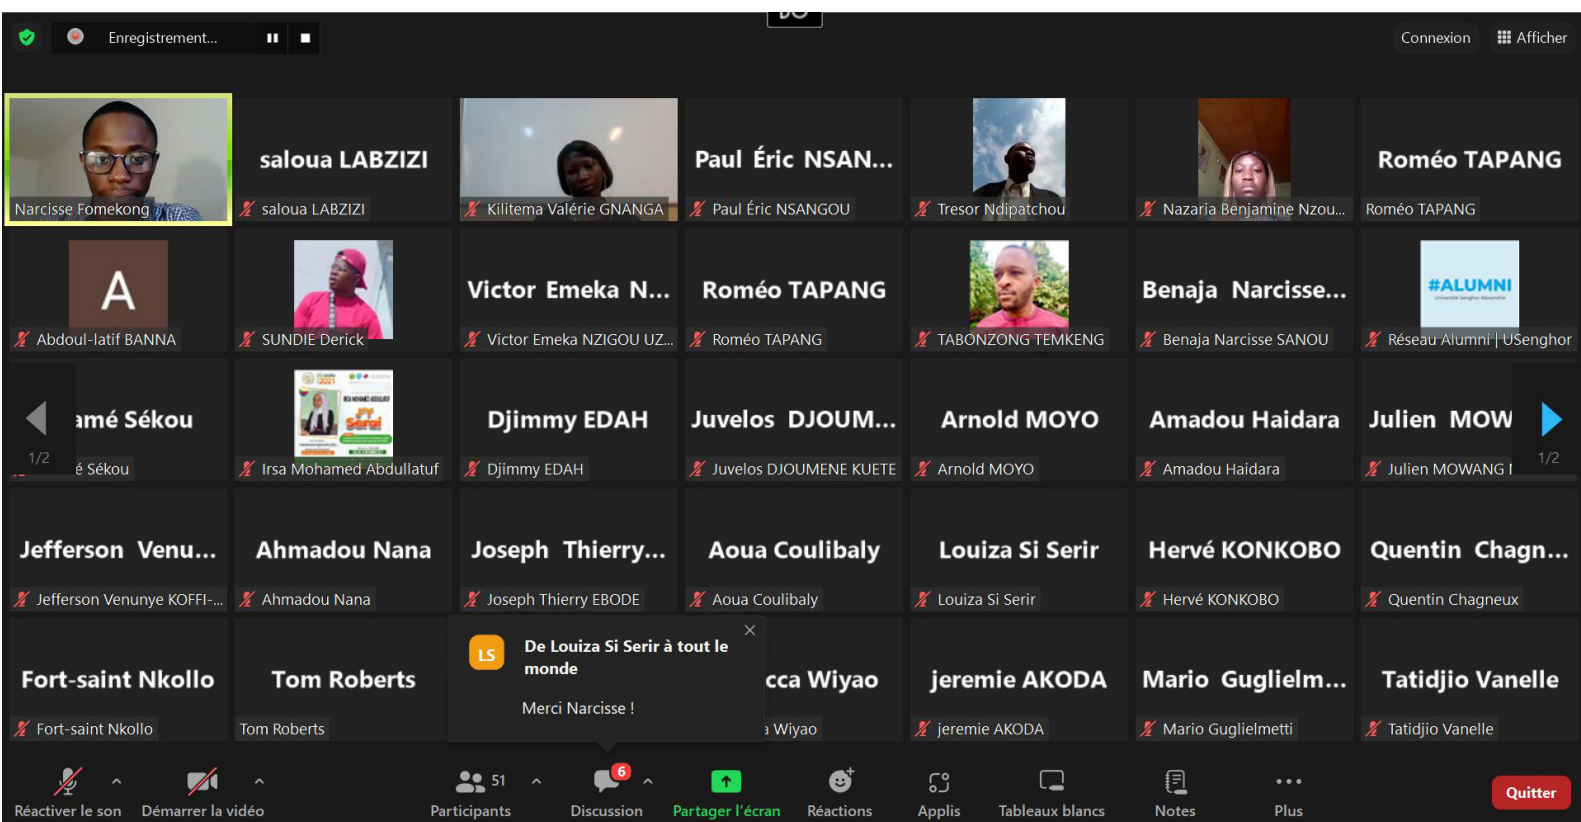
Enregistrement...

Connexion
Afficher

Narcisse Fomekong

saloua LABZIZI
saloua LABZIZI

Kilitema Valérie GNANGA

Paul Éric NSAN...
Paul Éric NSANGOU

Tresor Ndipatchou

Nazaria Benjamine Nzou...

Roméo TAPANG
Roméo TAPANG

A
Abdoul-latif BANNA

SUNDIE Derick

Victor Emeka N...
Victor Emeka NZIGOU UZ...

Roméo TAPANG
Roméo TAPANG

TABONZONG TEMKENG

Benaja Narcisse...
Benaja Narcisse SANOU

#ALUMNI
Réseau Alumni | USenghor

amé Sékou
é Sékou
1/2

Irsa Mohamed Abdullatuf

Djimmy EDAH
Djimmy EDAH

Juvelos DJOUM...
Juvelos DJOUMENE KUETE

Arnold MOYO
Arnold MOYO

Amadou Haidara
Amadou Haidara

Julien MOW
Julien MOWANG I
1/2

Jefferson Venu...
Jefferson Venunye KOFFI-...

Ahmadou Nana
Ahmadou Nana

Joseph Thierry...
Joseph Thierry EBODE

Aoua Coulibaly
Aoua Coulibaly

Louiza Si Serir
Louiza Si Serir

Hervé KONKOBO
Hervé KONKOBO

Quentin Chagn...
Quentin Chagneux

Fort-saint Nkollo
Fort-saint Nkollo

Tom Roberts
Tom Roberts

LS
De Louiza Si Serir à tout le monde
Merci Narcisse !

cca Wiyao
Wiyao

jeremie AKODA
jeremie AKODA

Mario Guglielm...
Mario Guglielmetti

Tatidjio Vanelle
Tatidjio Vanelle

Réactiver le son
Démarrer la vidéo
51
Participants
6
Discussion
Partager l'écran
Réactions
Applis
Tableaux blancs
Notes
Plus
Quitter